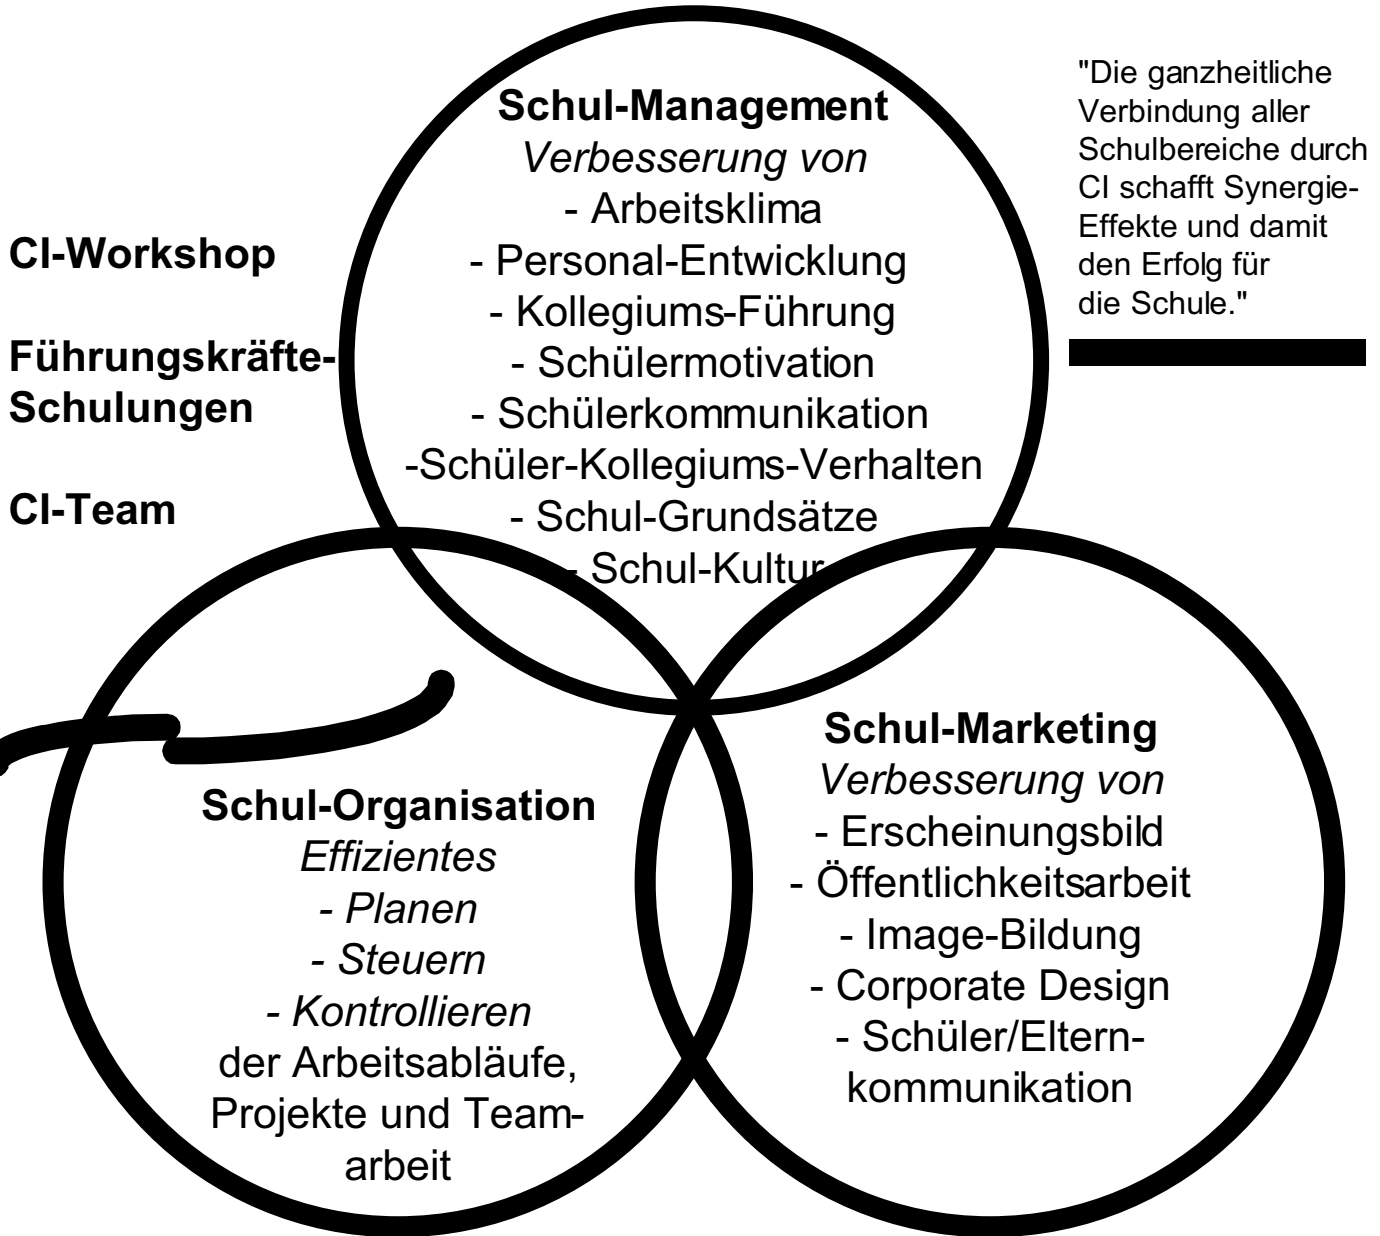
CI-Workshop

Führungskräfte-Schulungen

CI-Team

Schul-Management
*Verbesserung von*
- Arbeitsklima
- Personal-Entwicklung
- Kollegiums-Führung
- Schülermotivation
- Schülerkommunikation
-Schüler-Kollegiums-Verhalten
- Schul-Grundsätze
- Schul-Kultur

"Die ganzheitliche Verbindung aller Schulbereiche durch CI schafft Synergie-Effekte und damit den Erfolg für die Schule."

Schul-Organisation
*Effizientes*
*- Planen*
*- Steuern*
*- Kontrollieren*
der Arbeitsabläufe, Projekte und Teamarbeit

Schul-Marketing
*Verbesserung von*
- Erscheinungsbild
- Öffentlichkeitsarbeit
- Image-Bildung
- Corporate Design
- Schüler/Elternkommunikation